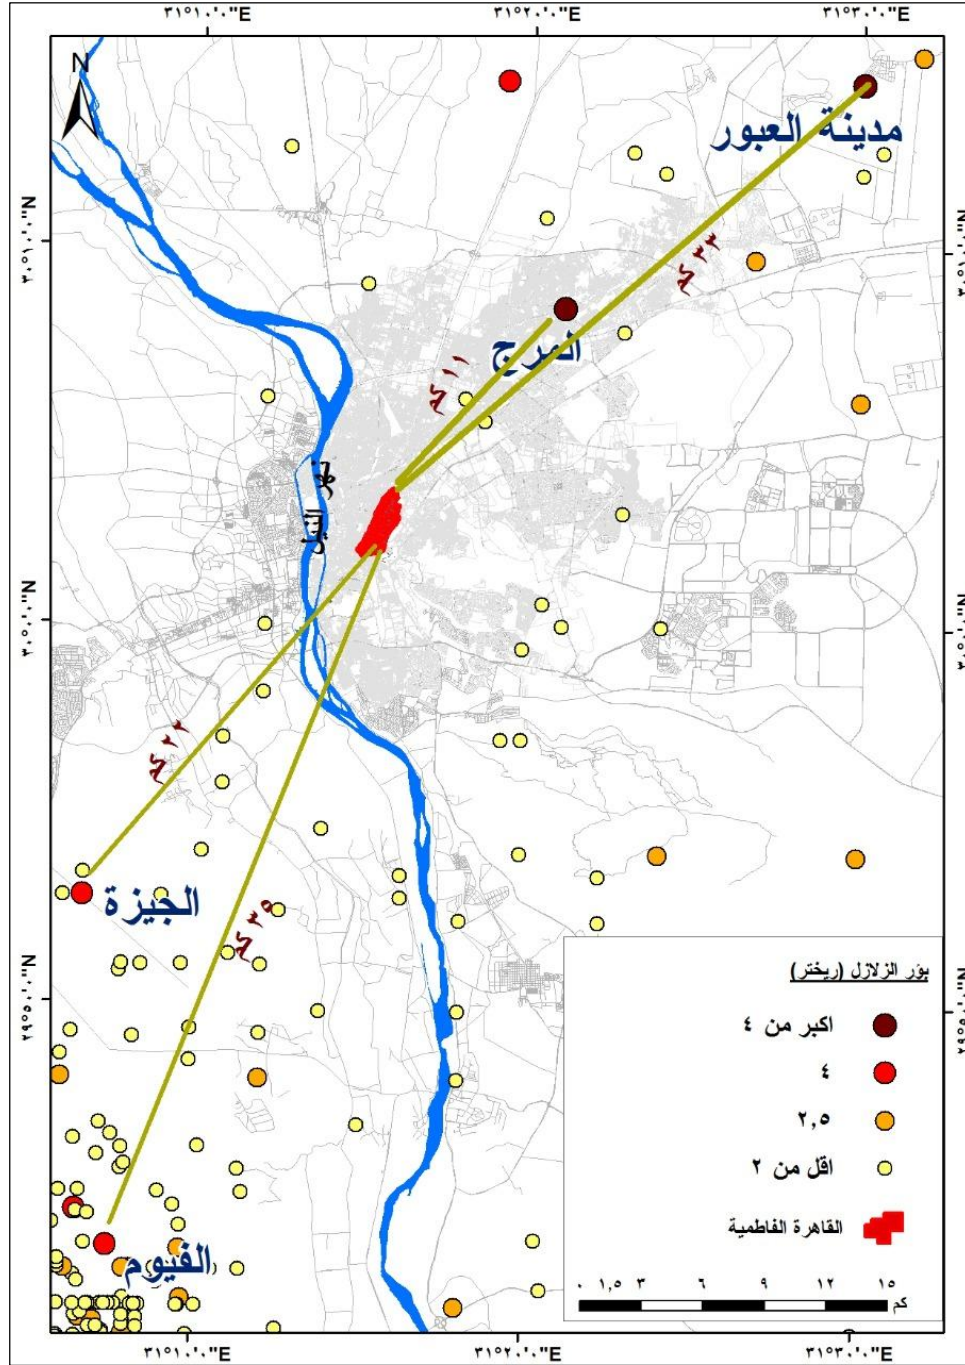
٣١°١٠'٠"E ٣١°٢٠'٠"E ٣١°٣٠'٠"E

N

مدينة العبور

المرج

٣٣ كم

١١ كم

نهر النيل

٢٢ كم

الجيزة

٣٥ كم

الفيوم

٣٠°١٠'٠"N

٣٠°٠'٠"N

٢٩°٥٠'٠"N

بؤر الزلازل (ريختر)

اكبر من ٤

٤

٢,٥

اقل من ٢

القاهرة الفاطمية

٠ ١,٥ ٣ ٦ ٩ ١٢ ١٥ كم

٣١°١٠'٠"E ٣١°٢٠'٠"E ٣١°٣٠'٠"E